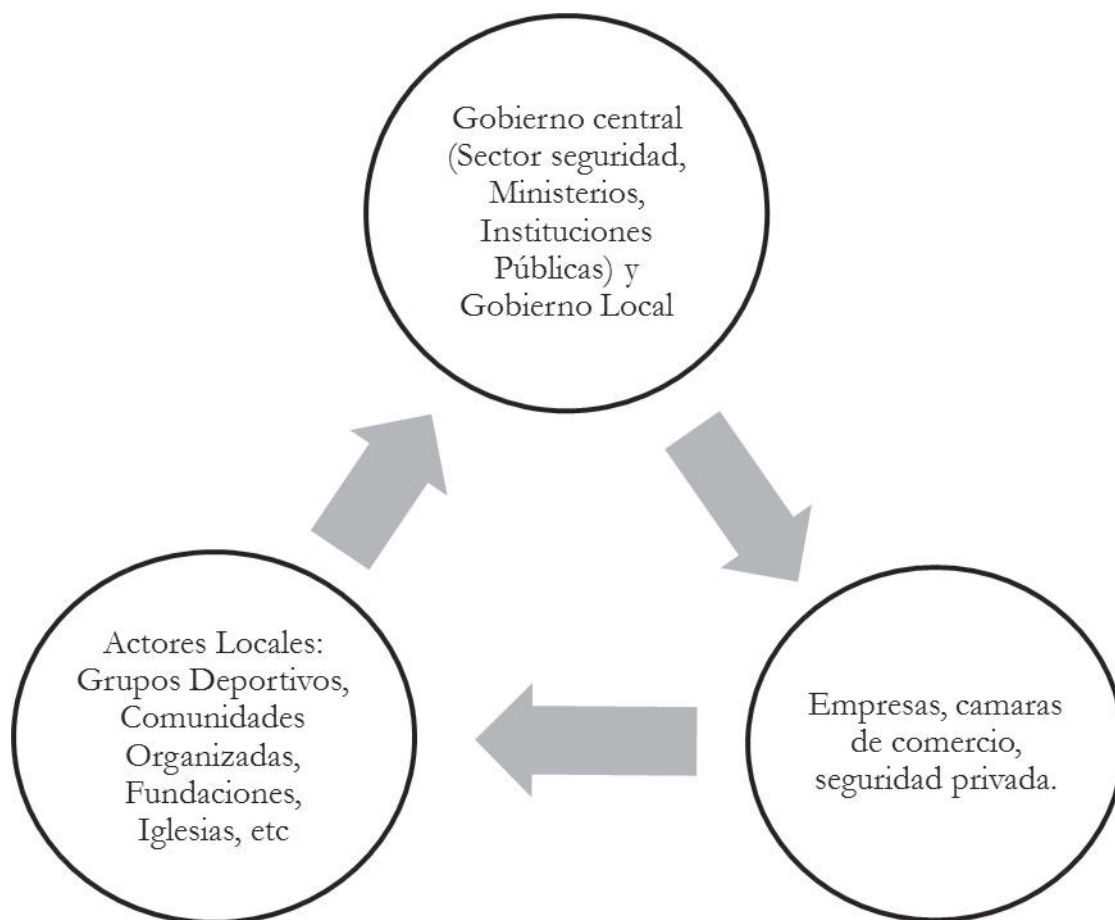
Gobierno central (Sector seguridad, Ministerios, Instituciones Públicas) y Gobierno Local

Empresas, camaras de comercio, seguridad privada.

Actores Locales: Grupos Deportivos, Comunidades Organizadas, Fundaciones, Iglesias, etc